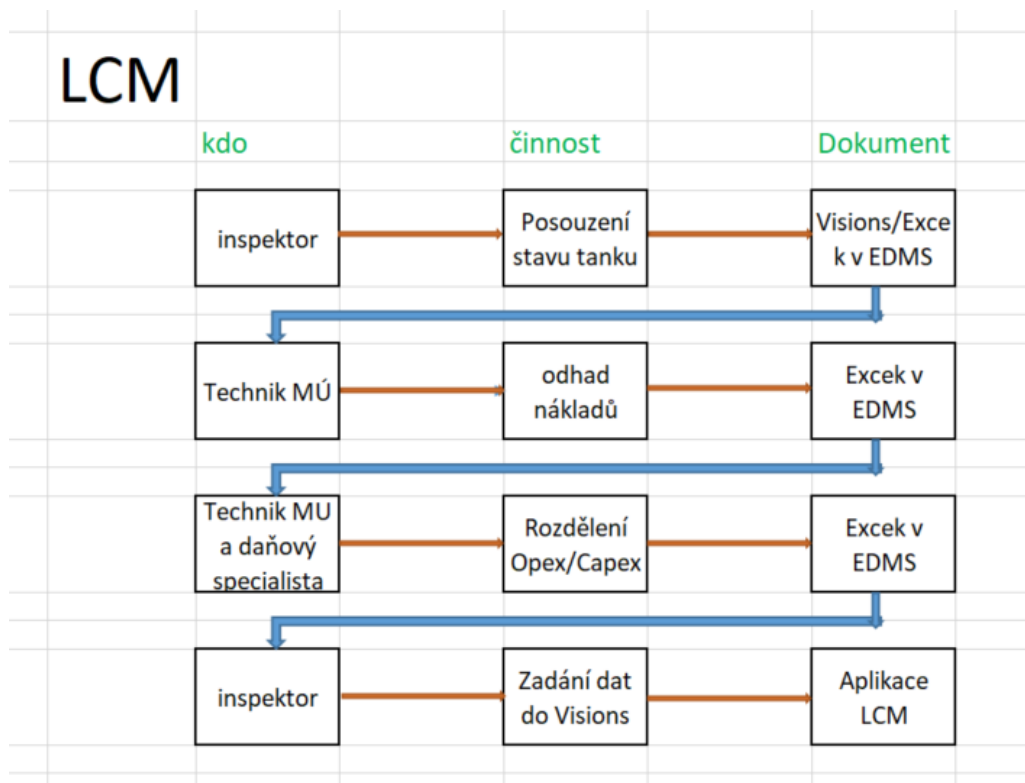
LCM

kdo

činnost

Dokument

inspektor

Posouzení stavu tanku

Visions/Exce k v EDMS

Technik MÚ

odhad nákladů

Excek v EDMS

Technik MU a daňový specialista

Rozdělení Opex/Capex

Excek v EDMS

inspektor

Zadání dat do Visions

Aplikace LCM